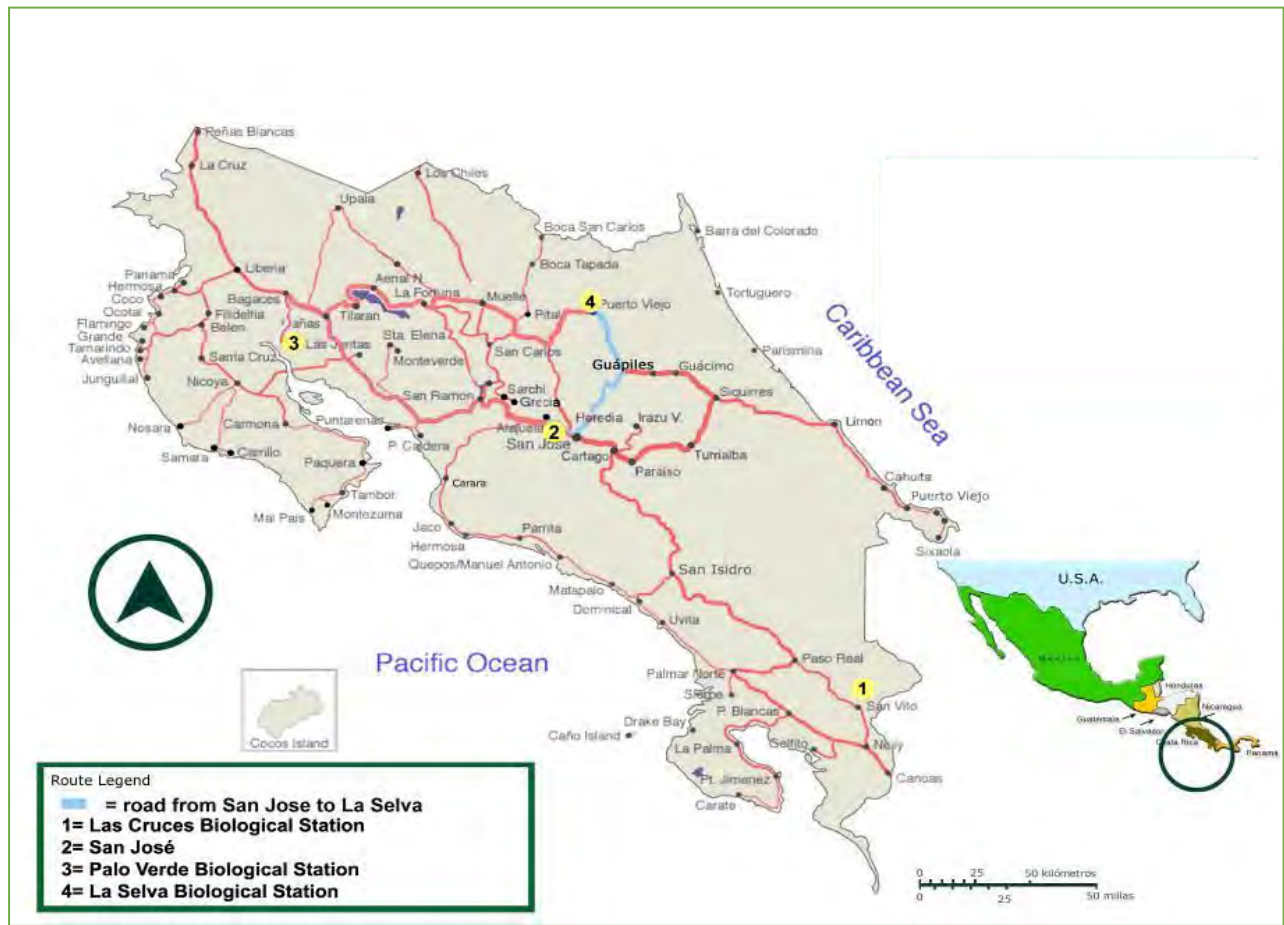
Peñas Blancas
La Cruz
Los Chiles
Upala
Boca San Carlos
Barra del Colorado
Boca Tapada
Liberia
Panama
Hermosa
Coco
Ocotal
Flamingo
Grande
Tamarindo
Avellana
Junquillal
Bagaces
Filidelfia
Belen
Aenal N.
La Fortuna
Muelle
4
Puerto Viejo
Tortuguero
Tilaran
Cañas
3
Las Juntas
Sta. Elena
Monteverde
Pital
San Carlos
Parismina
Guápiles
Guácimo
Caribbean Sea
Santa Cruz
Nicoya
San Ramon
Sarchi
Grecia
Siquirres
Heredia
Irazu V.
Limon
Nosara
Carmona
Puntarenas
Alajuela
2
San Jose
Cartago
Paraiso
Turrialba
Samara
Carrillo
P. Caldera
Paquera
Carara
Cahuita
Puerto Viejo
Tambor
Mal Pais
Montezuma
Jaco
Parrita
Sixaola
Hermosa
Quepos/Manuel Antonio
San Isidro
Matapalo
Dominical
U.S.A.
Uvita
Pacific Ocean
Paso Real
Mexico
1
Palmar Norte
Sierpe
Honduras
San Vito
Drake Bay
P. Blancas
Guatemala
Nicaragua
Caño Island
El Salvador
La Palma
Golfito
Neily
Costa Rica
Panama
Cocos Island
Pt. Jimenez
Canoas
Carate
Route Legend
= road from San Jose to La Selva
1= Las Cruces Biological Station
2= San José
3= Palo Verde Biological Station
4= La Selva Biological Station
0 25 50 kilómetros
0 25 50 millas